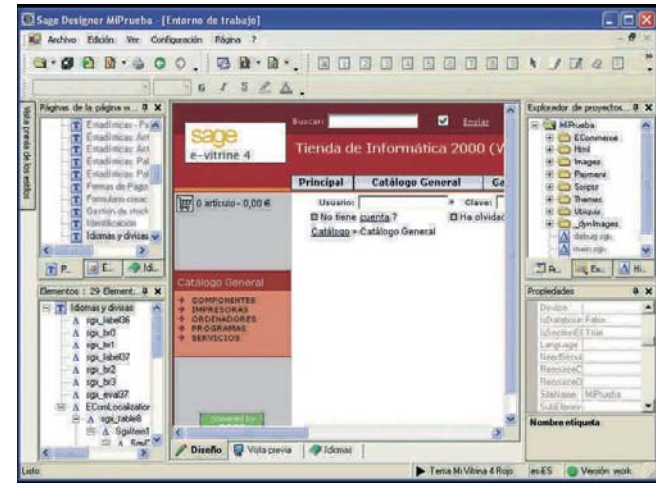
Sage Designer MiPrueba - [Entorno de trabajo]

Archivo Edición Ver Configuración Página ?

B I S

Vista previa de los estilos

Páginas de la página w... ✕

Emailnicar Pa
Emailnicar Art
Emailnicar Art
Emailnicar Pal
Emailnicar Pal
Formas de Pago
Formulario creac
Gestión de stock
Identificacion
Idiomas y divisas

P... E... Id...

Elementos : 29 Element... ✕

Idiomas y divisas
sgx_label36
sgx_tx0
sgx_tx1
sgx_label37
sgx_tx2
sgx_tx3
sgx_eval37
EComLocalizator
sgx_table8
Sgxitem1
Sgxl

Buscar: Enviar

sage
e-vitrine 4

Tienda de Informática 2000 (V

Principal | Catálogo General | Ca

0 artículo - 0,00 €

Usuario: Clave:
No tiene cuenta ? Ha olvidad
Catálogo > Catálogo General

Catálogo General

COMPONENTES
IMPRESORAS
ORDENADORES
PROGRAMAS
SERVICIOS

powered by

Diseño | Vista previa | Idiomas

Explorador de proyectos... ✕

MiPrueba
ECommerce
Html
Images
Payment
Scripts
Themes
Ubiquo
_dynImages
debug.sgx
main.sgx

R... Ex... Hi...

Propiedades

Devise
IsDatabase False
IsSection El True
Language
NeedSecu
ResourceC
ResourceD
SiteName MiPrueba
SubLibrary

Nombre etiqueta

Listo | Tema Mi Vitrina 4 Rojo | es-ES | Versión work